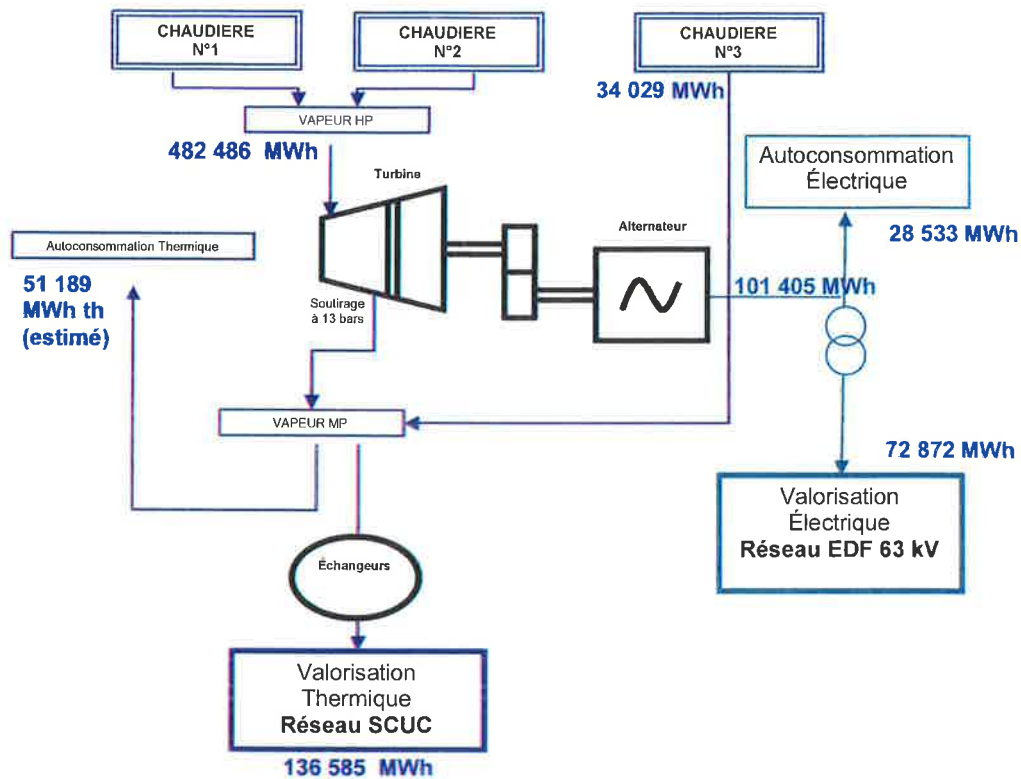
CHAUDIERE N°1

CHAUDIERE N°2

CHAUDIERE N°3

34 029 MWh

VAPEUR HP

482 486 MWh

Turbine

Autoconsommation Électrique

Autoconsommation Thermique

Alternateur

28 533 MWh

51 189 MWh th (estimé)

101 405 MWh

Soutirage à 13 bars

VAPEUR MP

72 872 MWh

Valorisation Électrique
Réseau EDF 63 kV

Échangeurs

Valorisation Thermique
Réseau SCUC

136 585 MWh